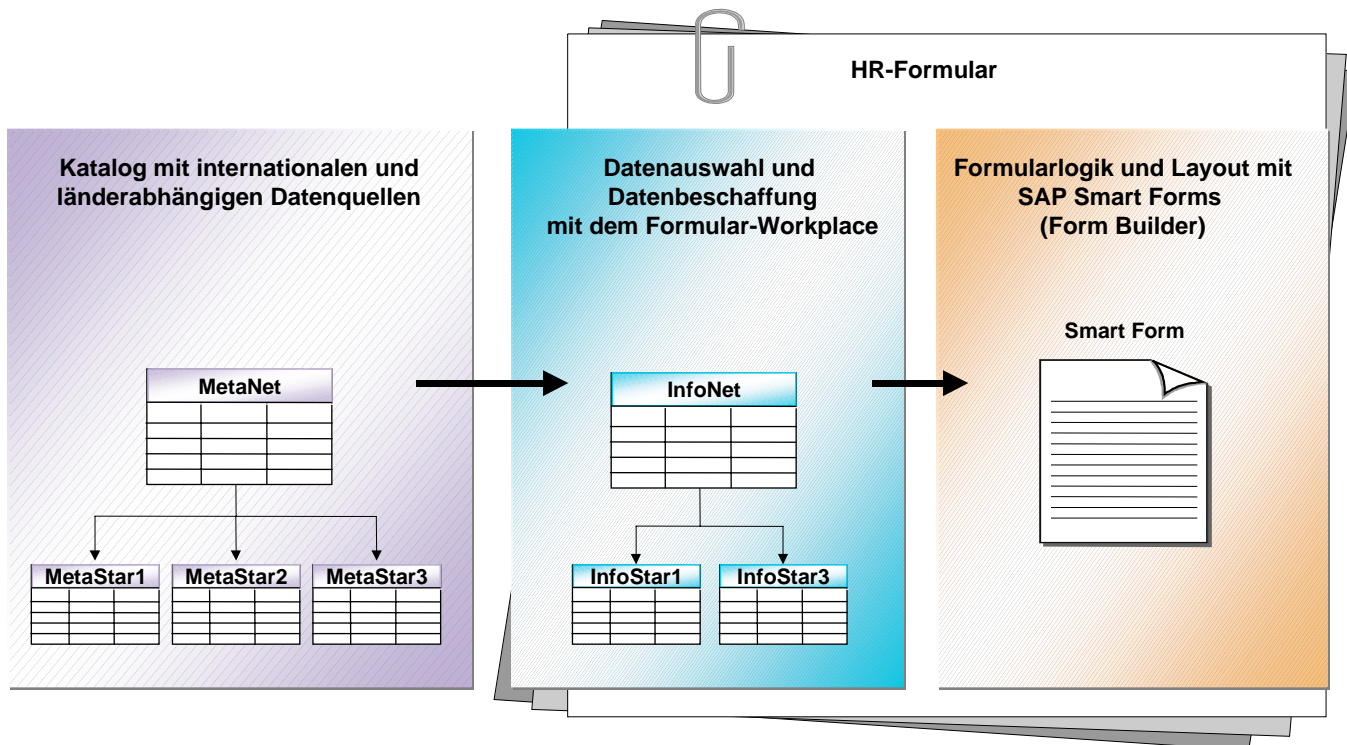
HR-Formular

Katalog mit internationalen und länderabhängigen Datenquellen

MetaNet

MetaStar1

MetaStar2

MetaStar3

Datenauswahl und Datenbeschaffung mit dem Formular-Workplace

InfoNet

InfoStar1

InfoStar3

Formularlogik und Layout mit SAP Smart Forms (Form Builder)

Smart Form